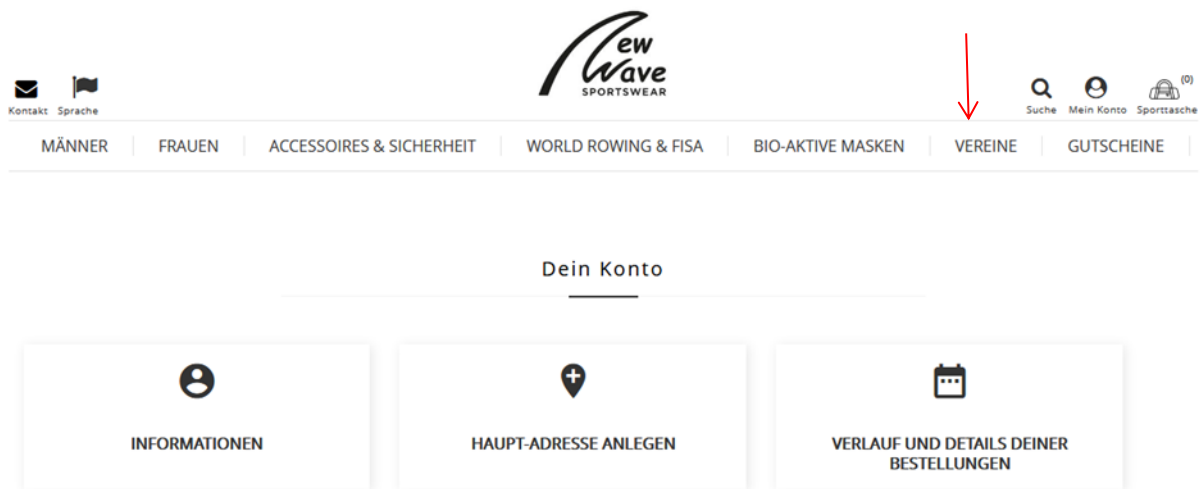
Kontakt Sprache

New Wave SPORTSWEAR

Suche Mein Konto Sporttasche (0)

MÄNNER | FRAUEN | ACCESSOIRES & SICHERHEIT | WORLD ROWING & FISA | BIO-AKTIVE MASKEN | VEREINE | GUTSCHEINE

Dein Konto

INFORMATIONEN

HAUPT-ADRESSE ANLEGEN

VERLAUF UND DETAILS DEINER BESTELLUNGEN